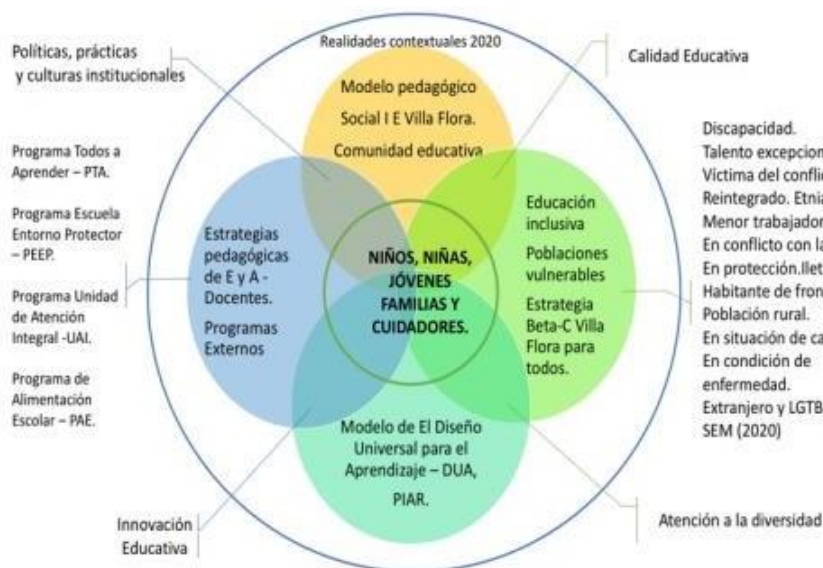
Políticas, prácticas y culturas institucionales

Realidades contextuales 2020

Calidad Educativa

Modelo pedagógico Social I E Villa Flora. Comunidad educativa

Programa Todos a Aprender – PTA.

Programa Escuela Entorno Protector – PEEP.

Programa Unidad de Atención Integral -UAI.

Programa de Alimentación Escolar – PAE.

Estrategias pedagógicas de E y A - Docentes. Programas Externos

NIÑOS, NIÑAS, JÓVENES FAMILIAS Y CUIDADORES.

Educación inclusiva Poblaciones vulnerables Estrategia Beta-C Villa Flora para todos.

Discapacidad. Talento excepcion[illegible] Víctima del conflic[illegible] Reintegrado. Etnia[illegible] Menor trabajador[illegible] En conflicto con la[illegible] En protección.Ilet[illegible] Habitante de fron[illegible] Población rural. En situación de ca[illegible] En condición de enfermedad. Extranjero y LGTB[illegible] SEM (2020)

Modelo de El Diseño Universal para el Aprendizaje – DUA, PIAR.

Innovación Educativa

Atención a la diversidad